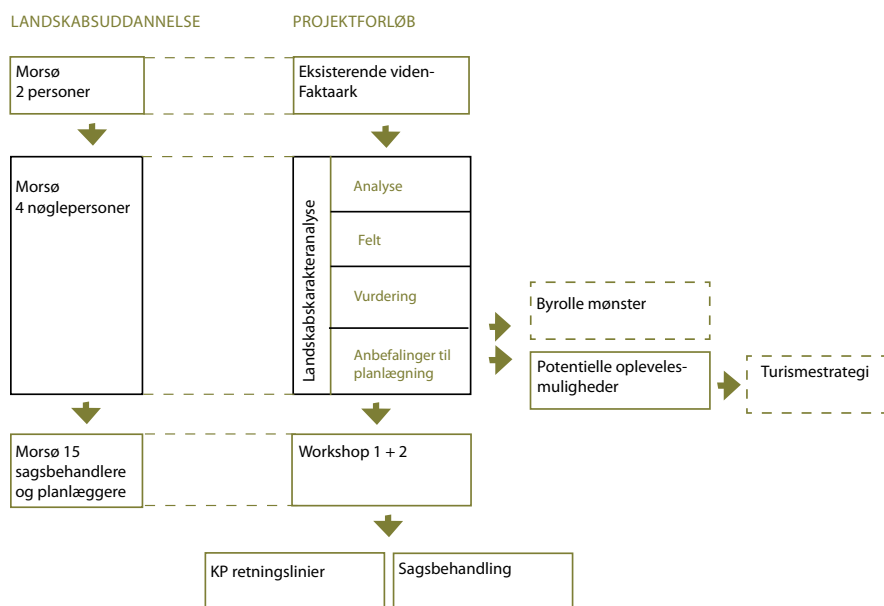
LANDSKABSUDDANNELSE

PROJEKTFORLØB

Morsø
2 personer

Eksisterende viden-
Faktaark

Morsø
4 nøglepersoner

Landskabskarakteranalyse

Analyse

Felt

Vurdering

Anbefalinger til planlægning

Byrolle mønster

Potentielle opleveles-
muligheder

Turismestrategi

Morsø 15
sagsbehandlere
og planlæggere

Workshop 1 + 2

KP retningslinier

Sagsbehandling